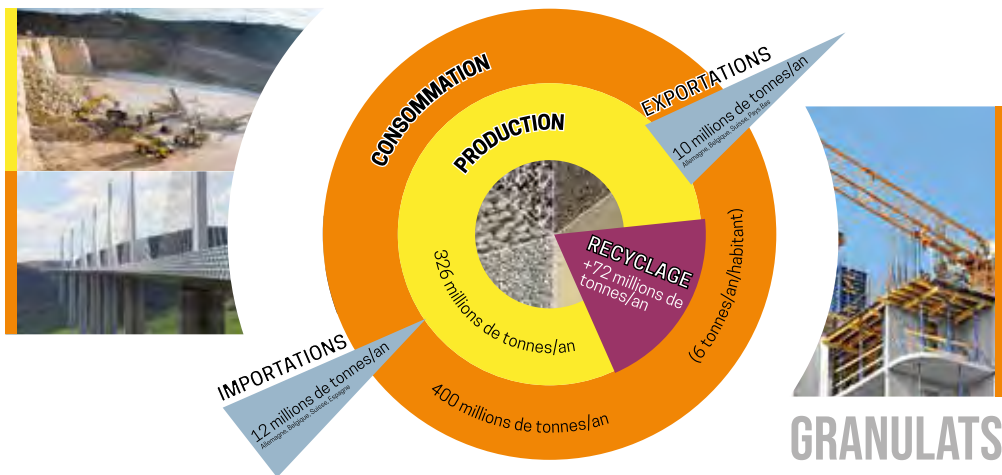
CONSOMMATION

PRODUCTION

EXPORTATIONS

10 millions de tonnes/an

Allemagne, Belgique, Suisse, Pays-Bas

RECYCLAGE

+72 millions de tonnes/an

326 millions de tonnes/an

(6 tonnes/an/habitant)

400 millions de tonnes/an

IMPORTATIONS

12 millions de tonnes/an

Allemagne, Belgique, Suisse, Espagne

GRANULATS